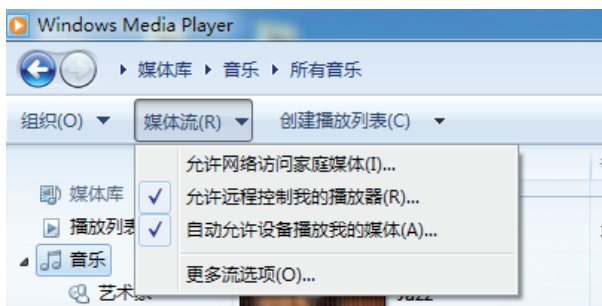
Windows Media Player

▸ 媒体库 ▸ 音乐 ▸ 所有音乐

组织(O) ▼ 媒体流(R) ▼ 创建播放列表(C) ▼

允许网络访问家庭媒体(I)...
✓ 允许远程控制我的播放器(R)...
✓ 自动允许设备播放我的媒体(A)...
更多流选项(O)...

媒体库
播放列表
音乐
艺术家
Jazz